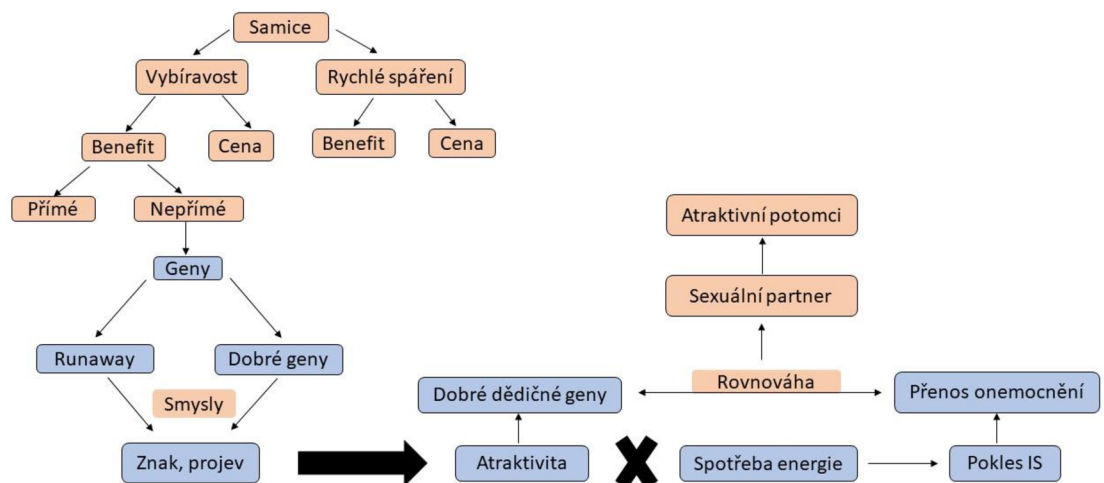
Samice

Vybíravost

Rychlé spáření

Benefit

Cena

Benefit

Cena

Přímé

Nepřímé

Geny

Runaway

Dobré geny

Smysly

Znak, projev

Atraktivní potomci

Sexuální partner

Rovnováha

Dobré dědičné geny

Přenos onemocnění

Atraktivita

Spotřeba energie

Pokles IS